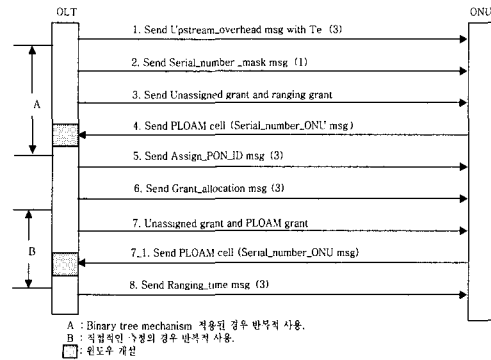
OLT

ONU

1. Send Upstream_overhead msg with Te (3)

2. Send Serial_number _mask msg (1)

3. Send Unassigned grant and ranging grant

4. Send PLOAM cell (Serial_number_ONU msg)

5. Send Assign_PON_ID msg (3)

6. Send Grant_allocation msg (3)

7. Unassigned grant and PLOAM grant

7_1. Send PLOAM cell (Serial_number_ONU msg)

8. Send Ranging_time msg (3)

A

B

A : Binary tree mechanism 적용된 경우 반복적 사용.
B : 직접적인 :-쟁의 경우 반복적 사용.
: 윈도우 개설